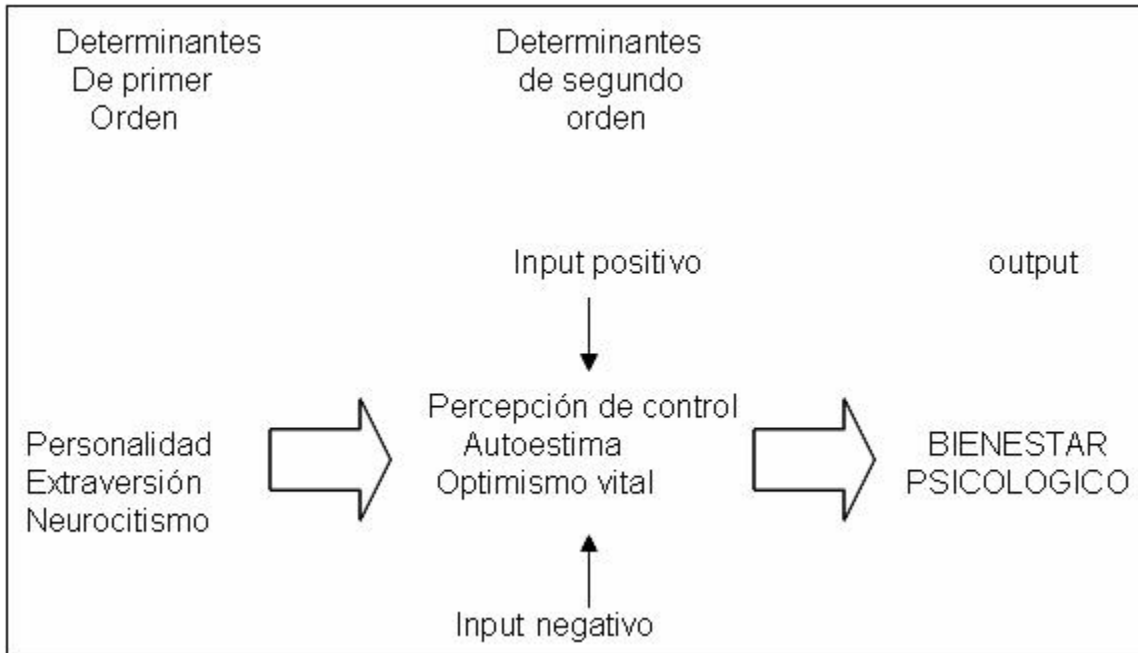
Determinantes
De primer
Orden

Determinantes
de segundo
orden

Input positivo

output

Percepción de control
Autoestima
Optimismo vital

Personalidad
Extraversión
Neurocitismo

BIENESTAR
PSICOLOGICO

Input negativo